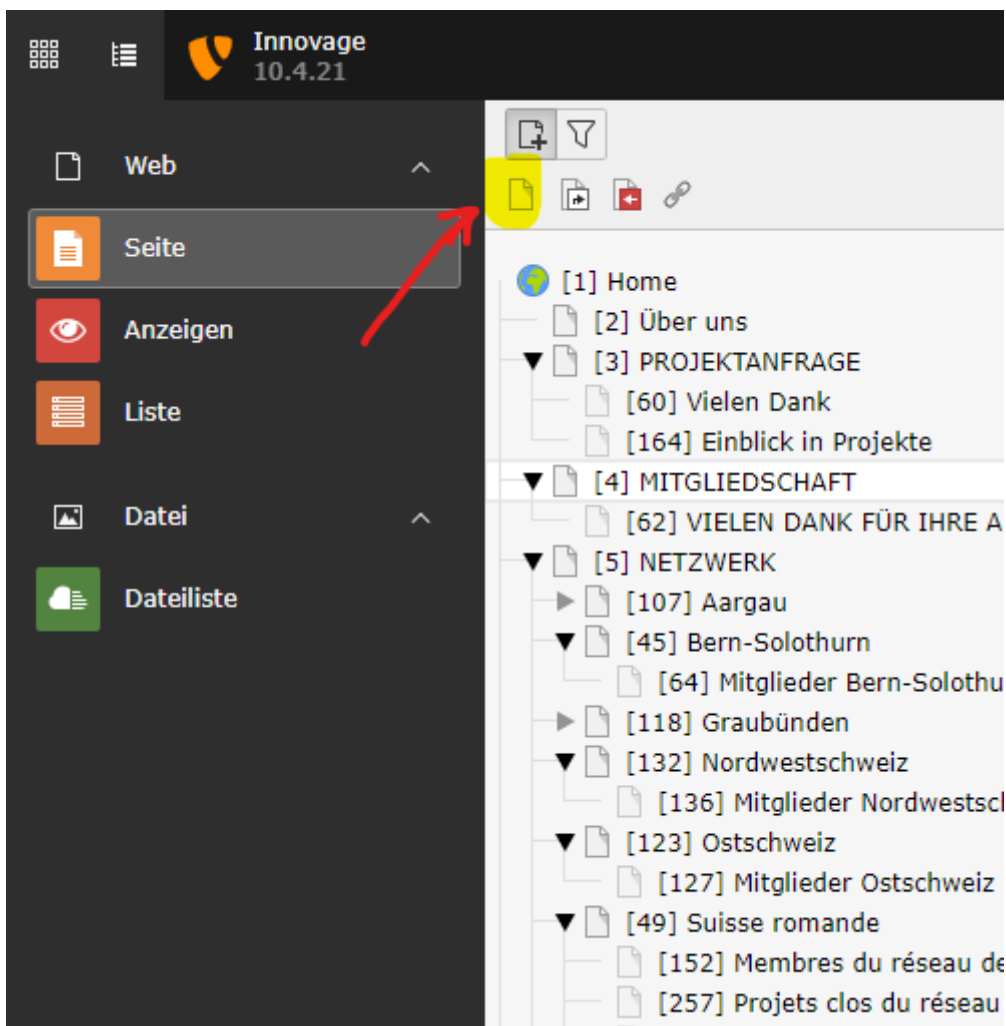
Innovage
10.4.21

Web
Seite
Anzeigen
Liste
Datei
Dateiliste

[1] Home
[2] Über uns
[3] PROJEKTANFRAGE
[60] Vielen Dank
[164] Einblick in Projekte
[4] MITGLIEDSCHAFT
[62] VIELEN DANK FÜR IHRE A
[5] NETZWERK
[107] Aargau
[45] Bern-Solothurn
[64] Mitglieder Bern-Solothu
[118] Graubünden
[132] Nordwestschweiz
[136] Mitglieder Nordwestsch
[123] Ostschweiz
[127] Mitglieder Ostschweiz
[49] Suisse romande
[152] Membres du réseau de
[257] Projets clos du réseau